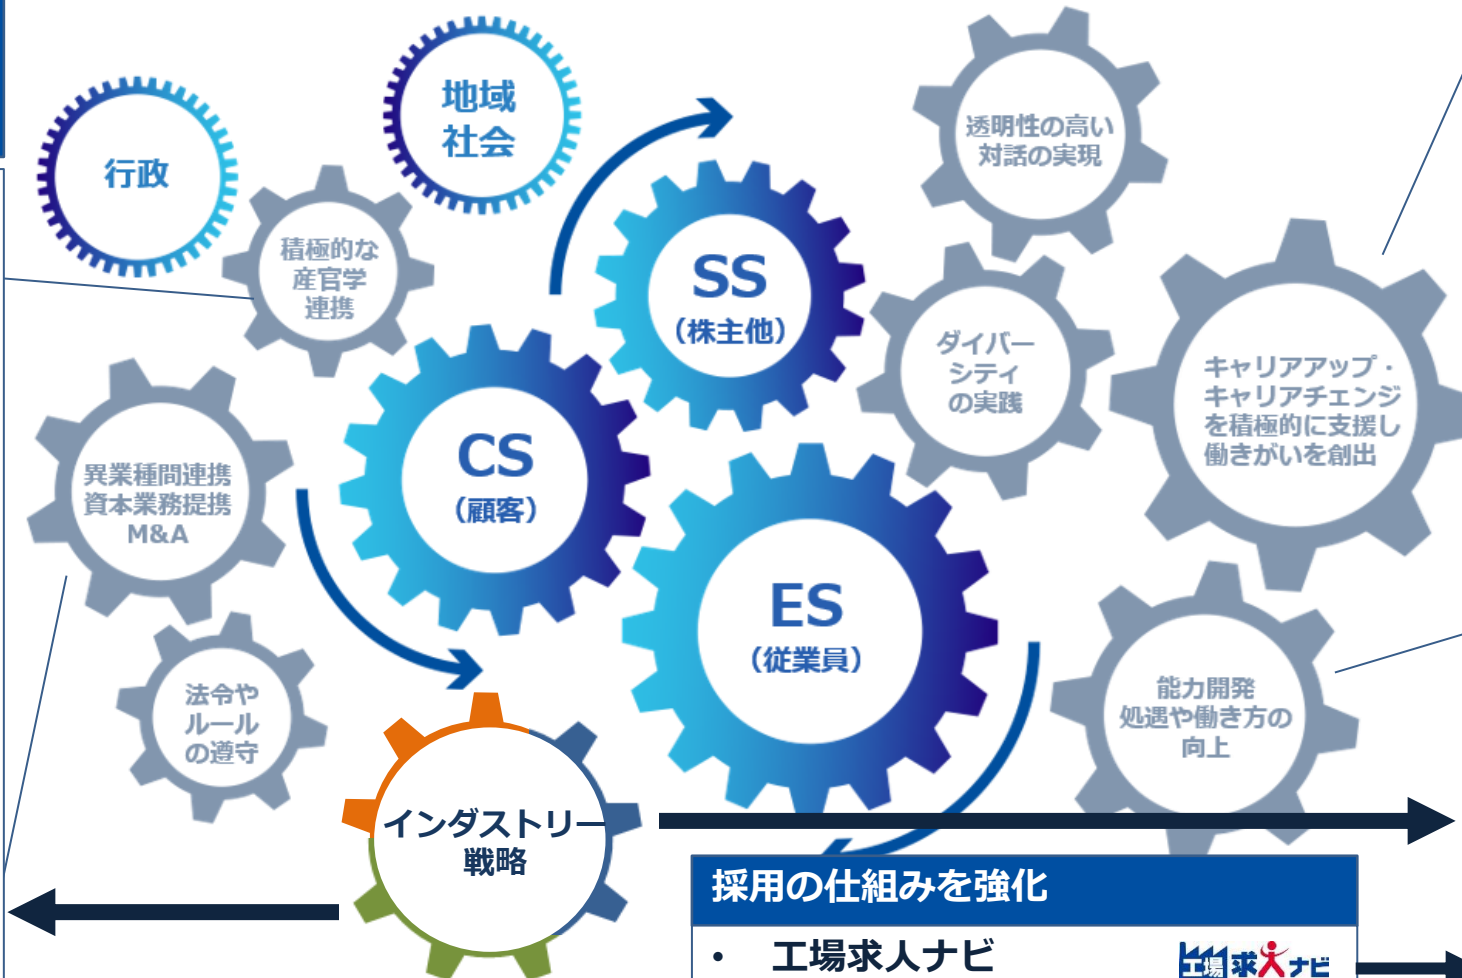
地域
社会

行政

積極的な
産官学
連携

透明性の高い
対話の実現

SS
(株主他)

ダイバー
シティ
の実践

キャリアアップ・
キャリアチェンジ
を積極的に支援し
働きがいを創出

CS
(顧客)

異業種間連携
資本業務提携
M&A

ES
(従業員)

能力開発
処遇や働き方の
向上

法令や
ルール
の遵守

インダストリー
戦略

採用の仕組みを強化

• 工場求人ナビ

工場求人ナビ